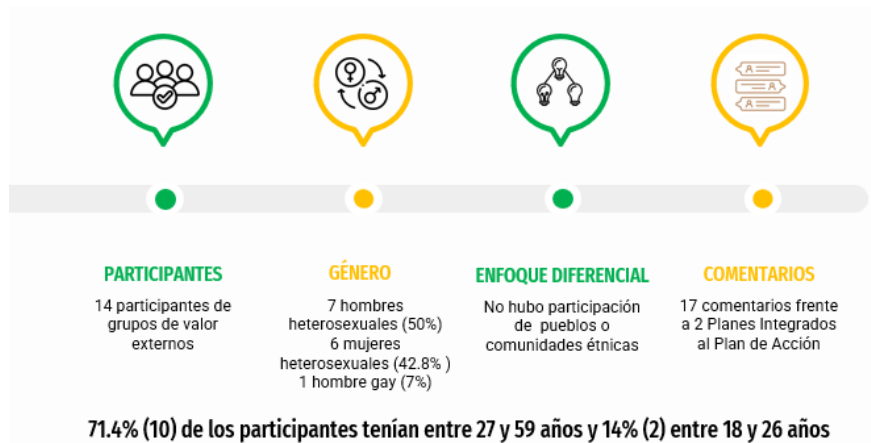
PARTICIPANTES

14 participantes de grupos de valor externos

GÉNERO

7 hombres heterosexuales (50%)
6 mujeres heterosexuales (42.8% )
1 hombre gay (7%)

ENFOQUE DIFERENCIAL

No hubo participación de pueblos o comunidades étnicas

COMENTARIOS

17 comentarios frente a 2 Planes Integrados al Plan de Acción

71.4% (10) de los participantes tenían entre 27 y 59 años y 14% (2) entre 18 y 26 años